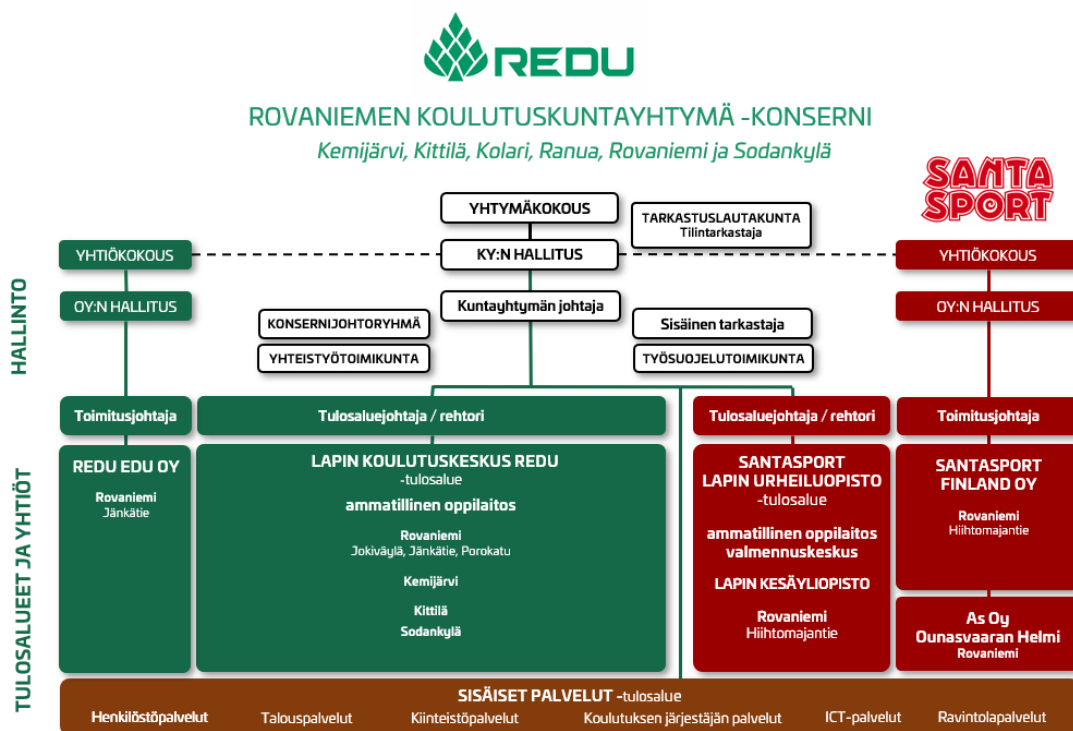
REDU

ROVANIEMEN KOULUTUSKUNTAYHTYMÄ -KONSERNI

Kemijärvi, Kittilä, Kolari, Ranua, Rovaniemi ja Sodankylä

SANTA SPORT

HALLINTO

YHTYMÄKOKOUS

TARKASTUSLAUTAKUNTA
Tilintarkastaja

YHTIÖKOKOUS

KY:N HALLITUS

YHTIÖKOKOUS

OY:N HALLITUS

Kuntayhtymän johtaja

OY:N HALLITUS

KONSERNIJOHTORYHMÄ

YHTEISTYÖTOIMIKUNTA

Sisäinen tarkastaja

TYÖSUOJELUTOIMIKUNTA

TULOSALUEET JA YHTIÖT

Toimitusjohtaja

Tulosaluejohtaja / rehtori

Tulosaluejohtaja / rehtori

Toimitusjohtaja

REDU EDU OY
Rovaniemi
Jänkätie

LAPIN KOULUTUSKESKUS REDU
-tulosalue
ammatillinen oppilaitos
Rovaniemi
Jokiväylä, Jänkätie, Porokatu
Kemijärvi
Kittilä
Sodankylä

SANTASPORT
LAPIN URHEILUOPISTO
-tulosalue
ammatillinen oppilaitos
valmennuskeskus
LAPIN KESÄYLIOPISTO
Rovaniemi
Hiihtomajantie

SANTASPORT
FINLAND OY
Rovaniemi
Hiihtomajantie

As Oy
Ounasvaaran Helmi
Rovaniemi

SISÄISET PALVELUT -tulosalue
Henkilöstöpalvelut Talouspalvelut Kiinteistöpalvelut Koulutuksen järjestäjän palvelut ICT-palvelut Ravintolapalvelut